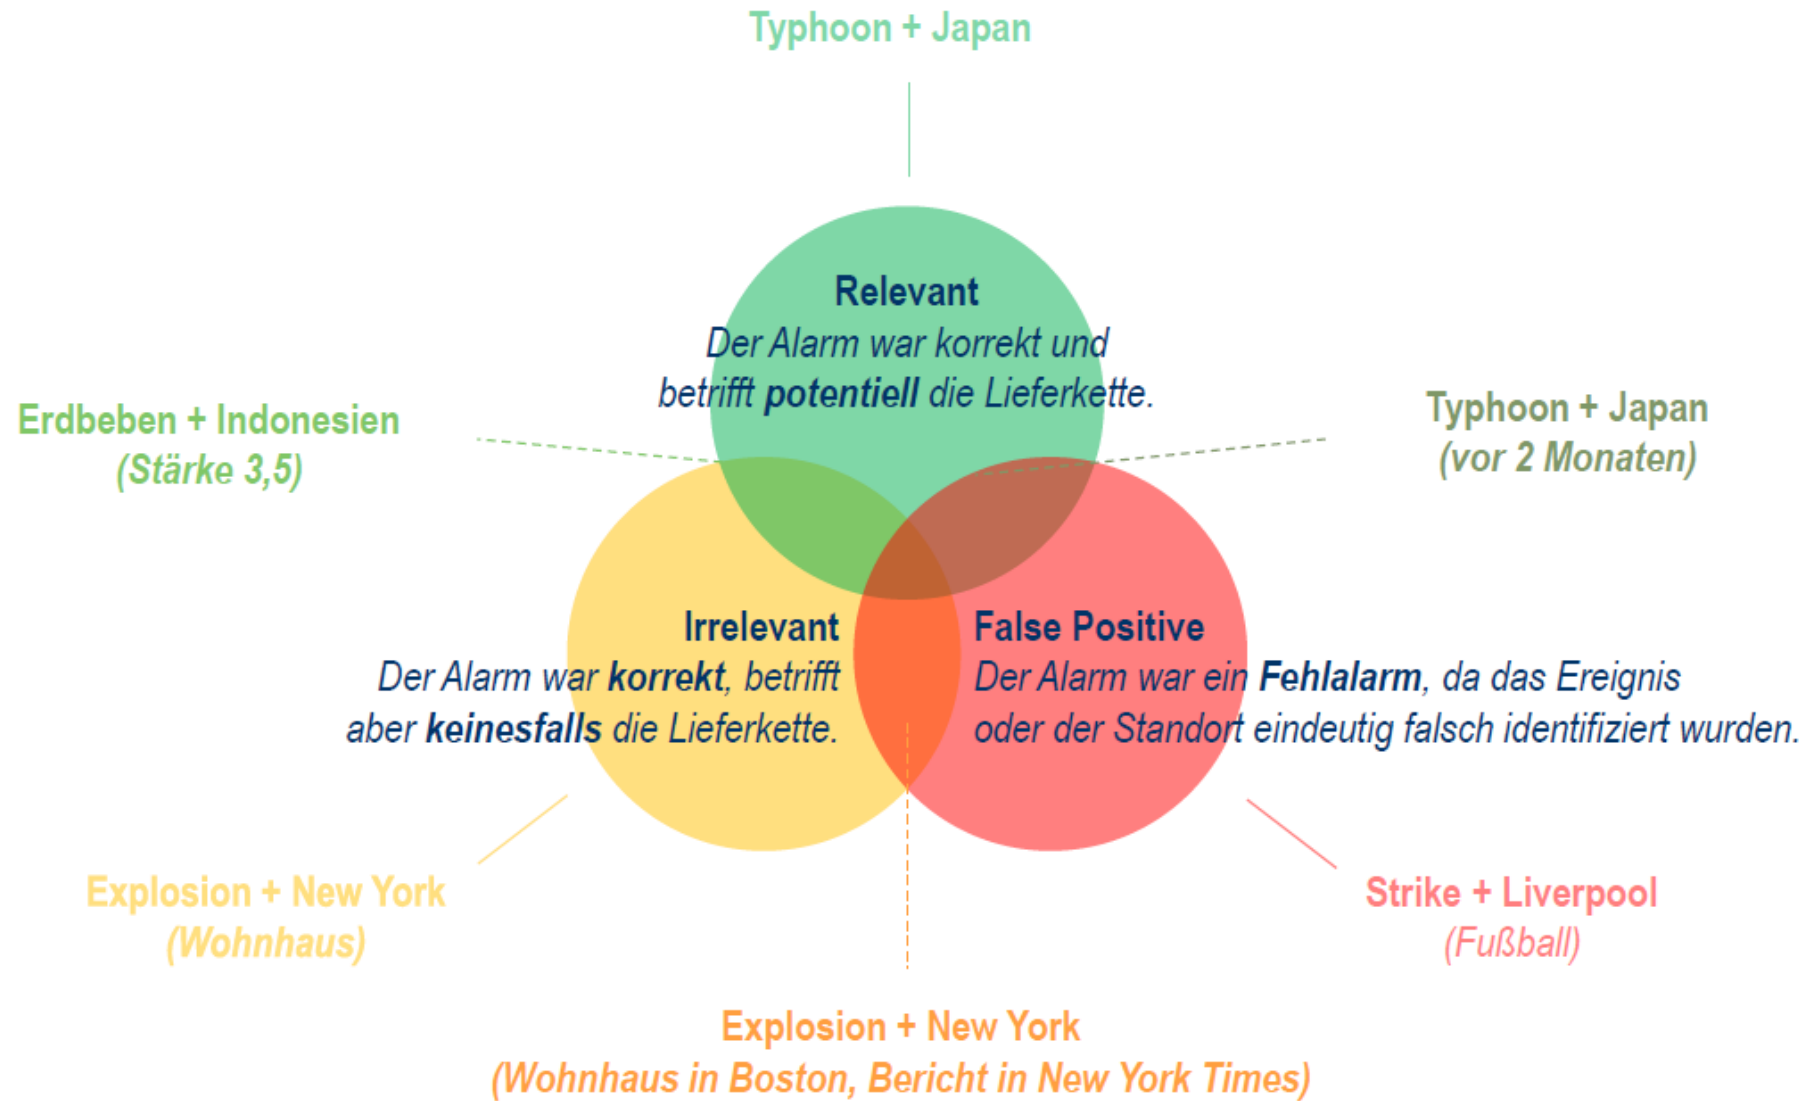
Typhoon + Japan

Erdbeben + Indonesien
(Stärke 3,5)

Relevant
Der Alarm war korrekt und betrifft **potentiell** die Lieferkette.

Typhoon + Japan
(vor 2 Monaten)

Irrelevant
Der Alarm war **korrekt**, betrifft aber **keinesfalls** die Lieferkette.

False Positive
Der Alarm war ein **Fehlalarm**, da das Ereignis oder der Standort eindeutig falsch identifiziert wurden.

Explosion + New York
(Wohnhaus)

Strike + Liverpool
(Fußball)

Explosion + New York
(Wohnhaus in Boston, Bericht in New York Times)